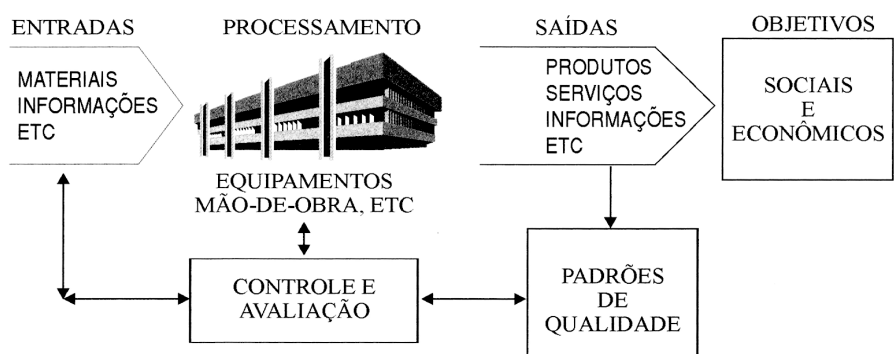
ENTRADAS

MATERIAIS
INFORMAÇÕES
ETC

PROCESSAMENTO

EQUIPAMENTOS
MÃO-DE-OBRA, ETC

SAÍDAS

PRODUTOS
SERVIÇOS
INFORMAÇÕES
ETC

OBJETIVOS

SOCIAIS
E
ECONÔMICOS

CONTROLE E
AVALIAÇÃO

PADRÕES
DE
QUALIDADE